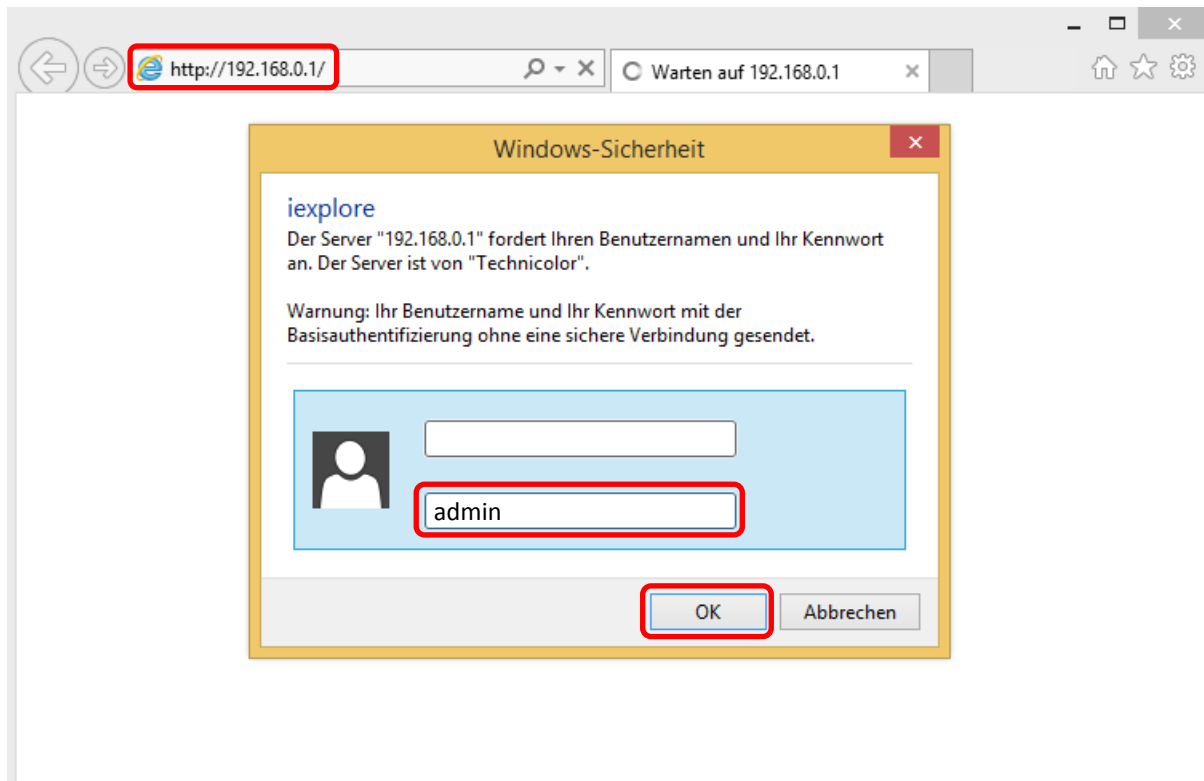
http://192.168.0.1/

Warten auf 192.168.0.1

Windows-Sicherheit

iexplore

Der Server "192.168.0.1" fordert Ihren Benutzernamen und Ihr Kennwort an. Der Server ist von "Technicolor".

Warnung: Ihr Benutzername und Ihr Kennwort mit der Basisauthentifizierung ohne eine sichere Verbindung gesendet.

admin

OK

Abbrechen